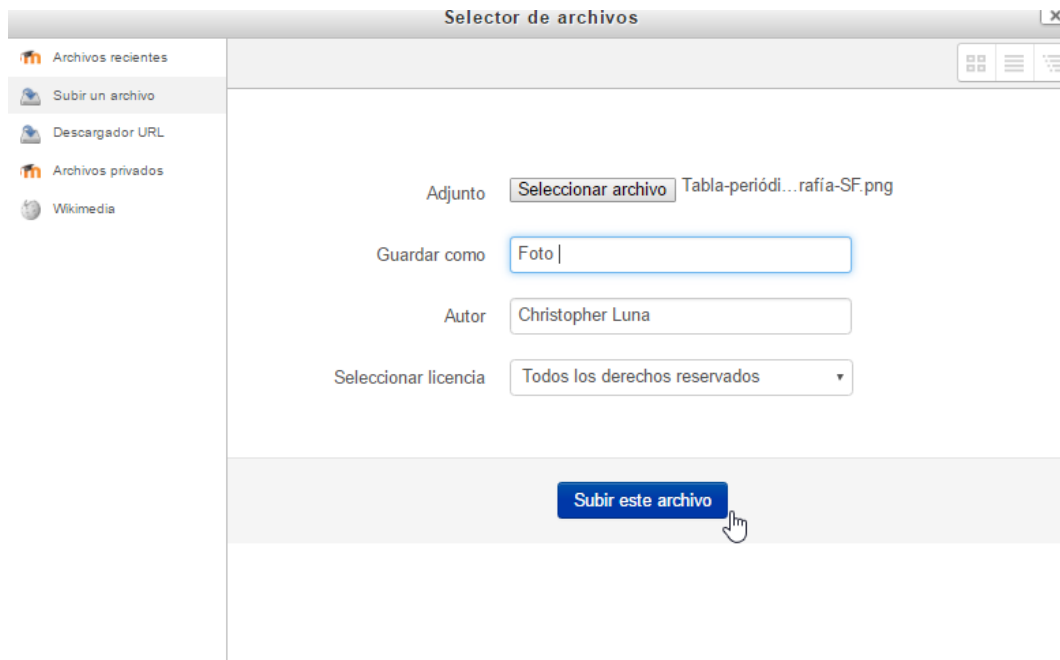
Selector de archivos

Archivos recientes
Subir un archivo
Descargador URL
Archivos privados
Wikimedia

Adjunto Seleccionar archivo Tabla-periódi…rafía-SF.png

Guardar como Foto

Autor Christopher Luna

Seleccionar licencia Todos los derechos reservados

Subir este archivo